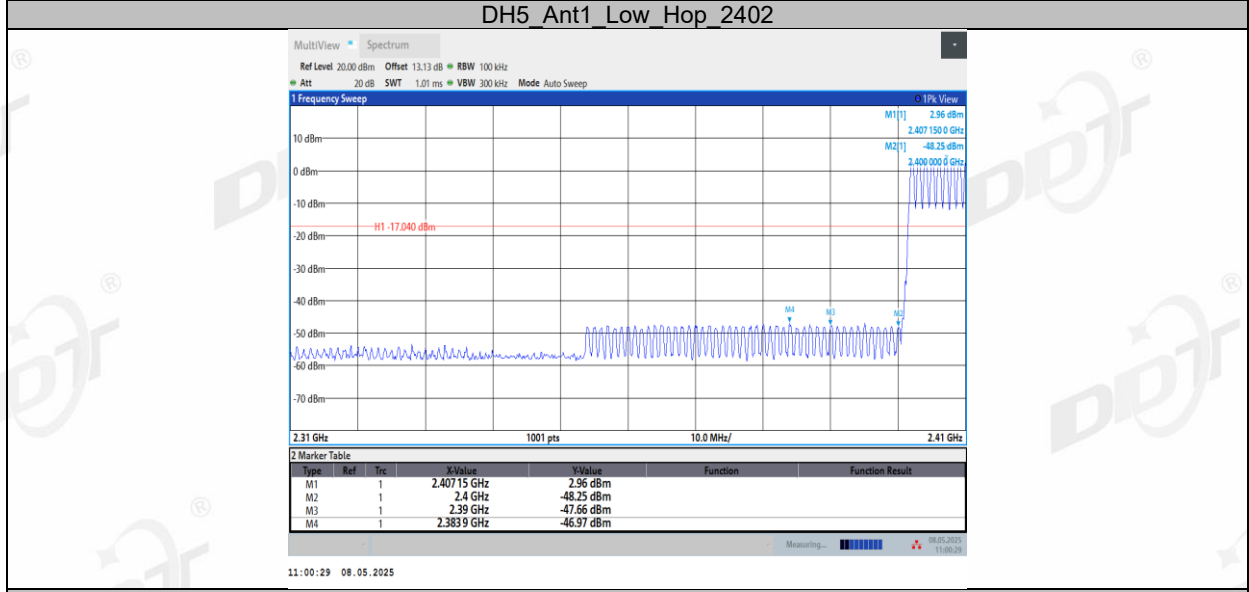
DH5_Ant1_Low_Hop_2402

MultiView Spectrum

Ref Level 20.00 dBm Offset 13.13 dB RBW 100 kHz
Att 20 dB SWT 1.01 ms VBW 300 kHz Mode Auto Sweep

1 Frequency Sweep

1Pk View

M1[1] 2.96 dBm
2.407 150 0 GHz
M2[1] -48.25 dBm
2.400 000 0 GHz

10 dBm
0 dBm
-10 dBm
H1 -17.040 dBm
-20 dBm
-30 dBm
-40 dBm
-50 dBm
-60 dBm
-70 dBm

M4
M3
M2

2.31 GHz 1001 pts 10.0 MHz/ 2.41 GHz

2 Marker Table

| Type | Ref | Trc | X-Value | Y-Value | Function | Function Result |
|---|---|---|---|---|---|---|
| M1 | | 1 | 2.407 15 GHz | 2.96 dBm | | |
| M2 | | 1 | 2.4 GHz | -48.25 dBm | | |
| M3 | | 1 | 2.39 GHz | -47.66 dBm | | |
| M4 | | 1 | 2.383 9 GHz | -46.97 dBm | | |

Measuring...
08.05.2025
11:00:29

11:00:29 08.05.2025